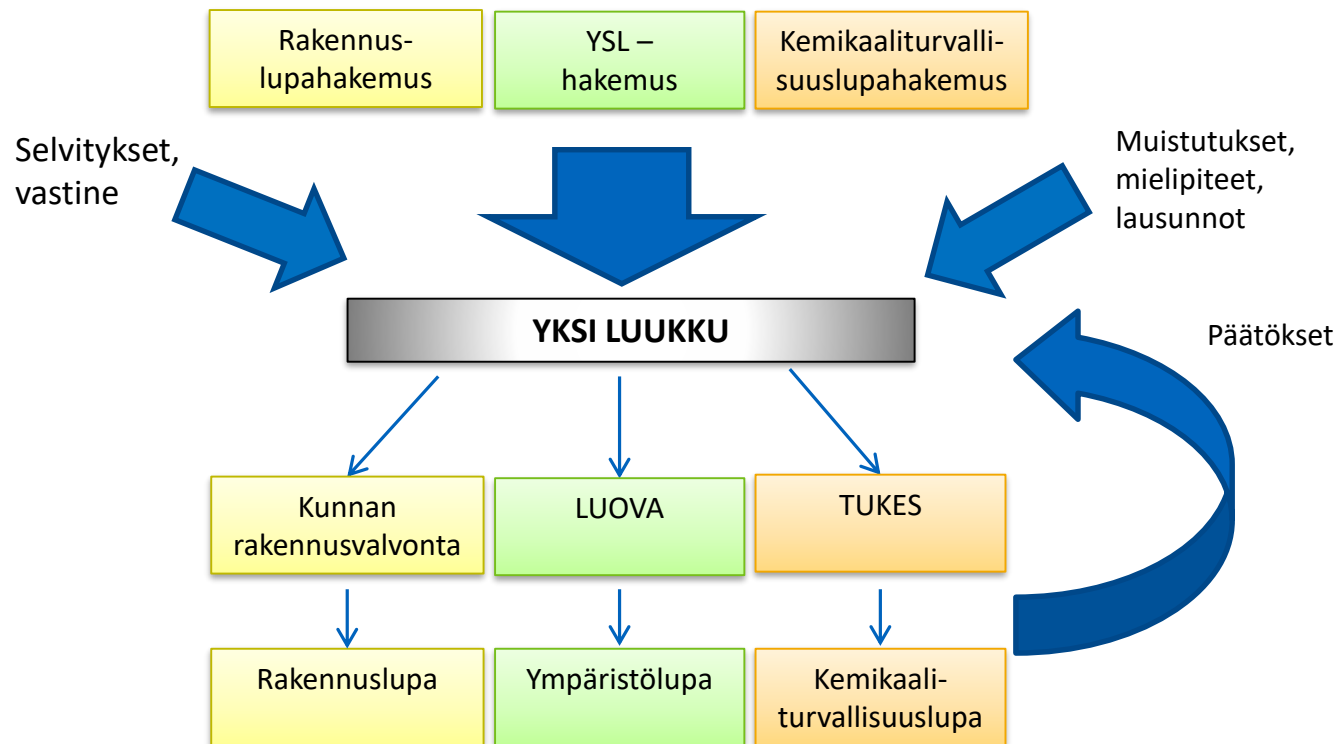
Rakennuslupahakemus

YSL – hakemus

Kemikaaliturvallisuuslupahakemus

Selvitykset, vastine

Muistutukset, mielipiteet, lausunnot

YKSI LUUKKU

Päätökset

Kunnan rakennusvalvonta

LUOVA

TUKES

Rakennuslupa

Ympäristölupa

Kemikaaliturvallisuuslupa